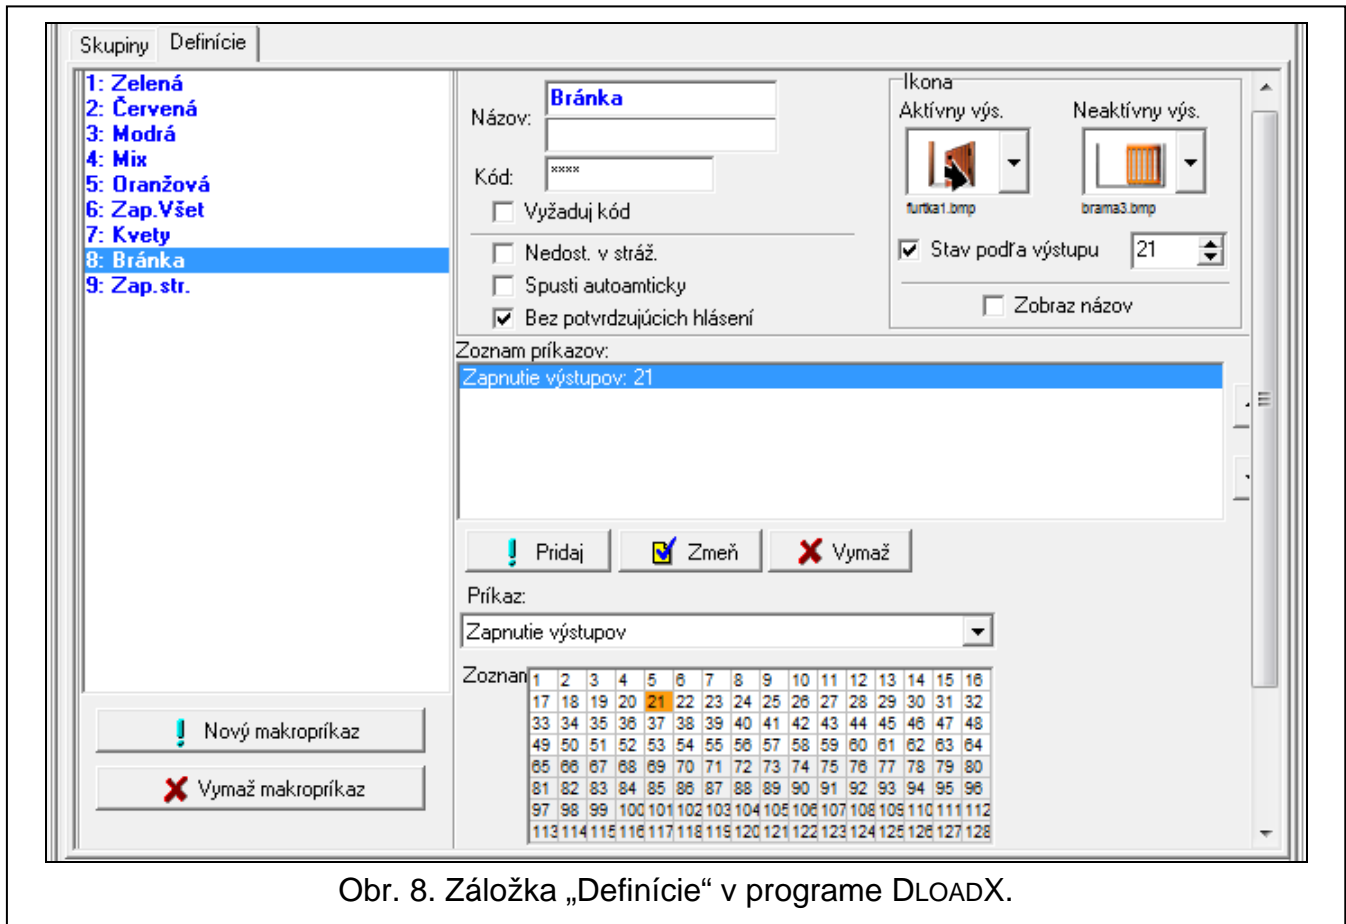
Skupiny | Definície

1: Zelená
2: Červená
3: Modrá
4: Mix
5: Oranžová
6: Zap.Všet
7: Kvety
8: Bránka
9: Zap.str.

Nový makropríkaz
Vymaž makropríkaz

Názov: Bránka
Kód: ****
Vyžaduj kód
Nedost. v stráž.
Spusti autoamticky
Bez potvrdzujúcich hlásení

Ikona
Aktívny výs.
Neaktívny výs.
furtka1.bmp
brama3.bmp
Stav podľa výstupu 21
Zobraz názov

Zoznam príkazov:
Zapnutie výstupov: 21

Pridaj
Zmeň
Vymaž

Príkaz:
Zapnutie výstupov

Zoznam

| 1 | 2 | 3 | 4 | 5 | 6 | 7 | 8 | 9 | 10 | 11 | 12 | 13 | 14 | 15 | 16 |
|---|---|---|---|---|---|---|---|---|---|---|---|---|---|---|---|
| 17 | 18 | 19 | 20 | 21 | 22 | 23 | 24 | 25 | 26 | 27 | 28 | 29 | 30 | 31 | 32 |
| 33 | 34 | 35 | 36 | 37 | 38 | 39 | 40 | 41 | 42 | 43 | 44 | 45 | 46 | 47 | 48 |
| 49 | 50 | 51 | 52 | 53 | 54 | 55 | 56 | 57 | 58 | 59 | 60 | 61 | 62 | 63 | 64 |
| 65 | 66 | 67 | 68 | 69 | 70 | 71 | 72 | 73 | 74 | 75 | 76 | 77 | 78 | 79 | 80 |
| 81 | 82 | 83 | 84 | 85 | 86 | 87 | 88 | 89 | 90 | 91 | 92 | 93 | 94 | 95 | 96 |
| 97 | 98 | 99 | 100 | 101 | 102 | 103 | 104 | 105 | 106 | 107 | 108 | 109 | 110 | 111 | 112 |
| 113 | 114 | 115 | 116 | 117 | 118 | 119 | 120 | 121 | 122 | 123 | 124 | 125 | 126 | 127 | 128 |

Obr. 8. Záložka „Definície“ v programe DLOADX.